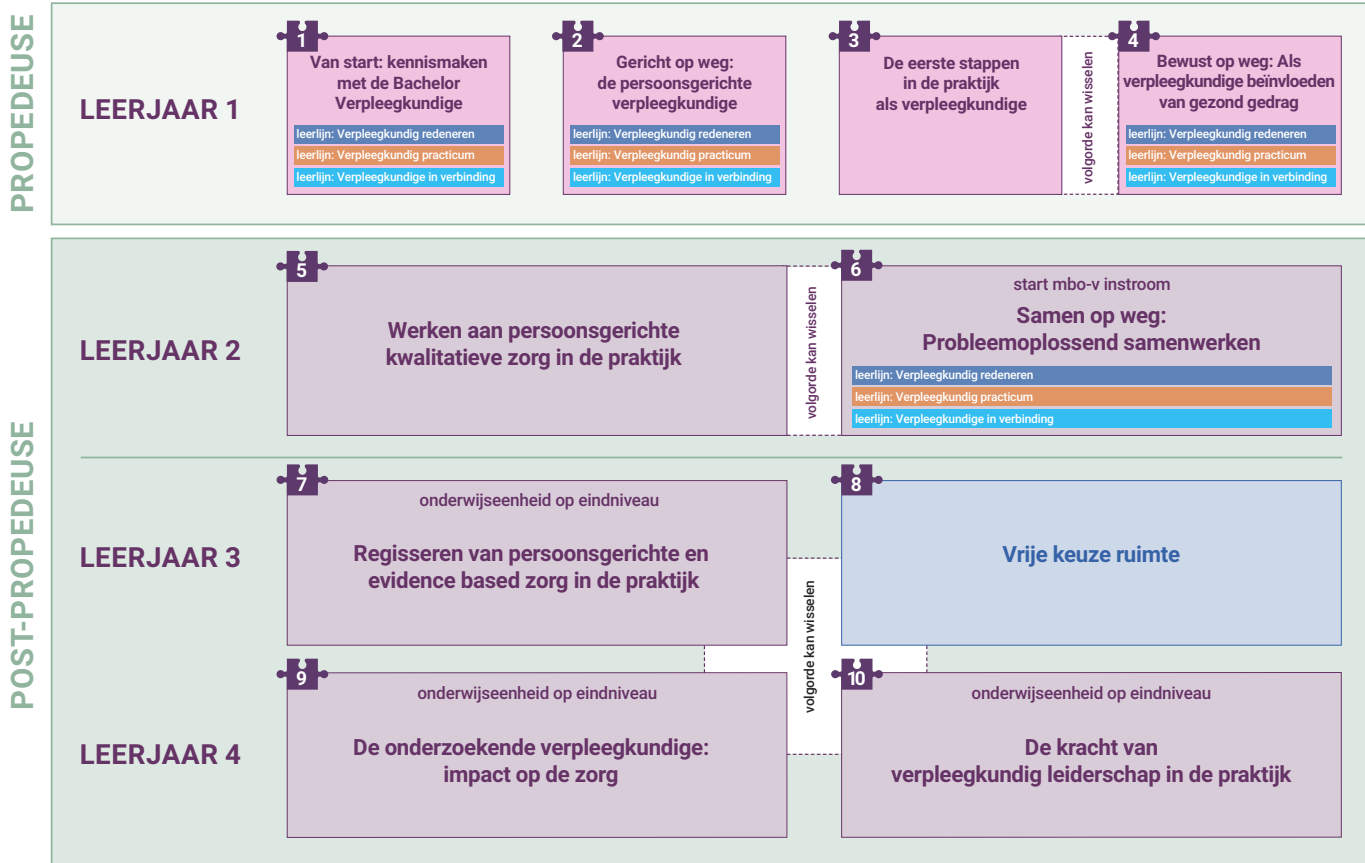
PROPEDEUSE

LEERJAAR 1

1
Van start: kennismaken met de Bachelor Verpleegkundige
leerlijn: Verpleegkundig redeneren
leerlijn: Verpleegkundig practicum
leerlijn: Verpleegkundige in verbinding

2
Gericht op weg: de persoonsgerichte verpleegkundige
leerlijn: Verpleegkundig redeneren
leerlijn: Verpleegkundig practicum
leerlijn: Verpleegkundige in verbinding

3
De eerste stappen in de praktijk als verpleegkundige

volgorde kan wisselen

4
Bewust op weg: Als verpleegkundige beïnvloeden van gezond gedrag
leerlijn: Verpleegkundig redeneren
leerlijn: Verpleegkundig practicum
leerlijn: Verpleegkundige in verbinding

POST-PROPEDEUSE

LEERJAAR 2

5
Werken aan persoonsgerichte kwalitatieve zorg in de praktijk

volgorde kan wisselen

6
start mbo-v instroom
Samen op weg: Probleemoplossend samenwerken
leerlijn: Verpleegkundig redeneren
leerlijn: Verpleegkundig practicum
leerlijn: Verpleegkundige in verbinding

LEERJAAR 3

7
onderwijseenheid op eindniveau
Regisseren van persoonsgerichte en evidence based zorg in de praktijk

8
Vrije keuze ruimte

volgorde kan wisselen

LEERJAAR 4

9
onderwijseenheid op eindniveau
De onderzoekende verpleegkundige: impact op de zorg

10
onderwijseenheid op eindniveau
De kracht van verpleegkundig leiderschap in de praktijk